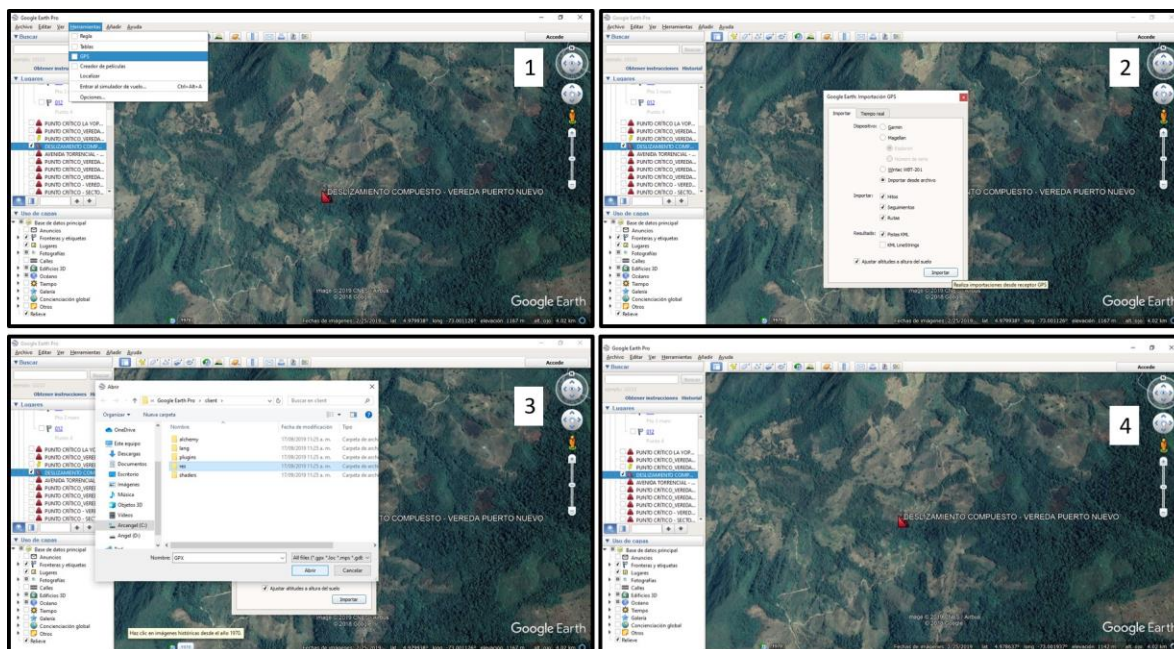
Google Earth Pro
Archivo Editar Ver Herramientas Añadir Ayuda
Buscar
Acceder
Regla
Tablas
GPS
Creador de películas
Localizar
Entrar al simulador de vuelo... Ctrl+Alt+A
Opciones...
Obtener instrucciones Historial
Lugares
PUNTO CRITICO LA VOR...
PUNTO CRITICO VEREDA...
PUNTO CRITICO VEREDA...
DESLIZAMIENTO COMP...
AVENIDA TORRENCIAL...
PUNTO CRITICO VEREDA...
PUNTO CRITICO VEREDA...
PUNTO CRITICO VEREDA...
PUNTO CRITICO - VERED...
PUNTO CRITICO - SECTO...
Uso de capas
Base de datos principal
Anuncios
Fronteras y etiquetas
Lugares
Fotografías
Calles
Edificios 3D
Océano
Tiempo
Galería
Concienciación global
Otros
Relieve
DESLIZAMIENTO COMPUESTO - VEREDA PUERTO NUEVO
Image © 2019 CNES / Airbus
© 2018 Google
Google Earth
1

Google Earth: Importación GPS
Importar Tiempo real
Dispositivo: Garmin Magellan Explorist Número de serie Wintec WBT-201 Importar desde archivo
Importar: Hitos Seguimientos Rutas
Resultado: Puntos KML KML LineStrings
Ajustar altitudes a altura del suelo
Importar
Realiza importaciones desde receptor GPS
DESLIZAMIENTO COMPUESTO - VEREDA PUERTO NUEVO
Google Earth
2

Abrir
Google Earth Pro > client
Buscar en client
Organizar Nueva carpeta
Nombre Fecha de modificación Tipo
alchemy 17/09/2019 11:25 a. m. Carpeta de archivos
lang 17/09/2019 11:25 a. m. Carpeta de archivos
plugins 17/09/2019 11:25 a. m. Carpeta de archivos
res 17/09/2019 11:25 a. m. Carpeta de archivos
shaders 17/09/2019 11:25 a. m. Carpeta de archivos
OneDrive
Este equipo
Descargas
Documentos
Escritorio
Imágenes
Música
Objetos 3D
Vídeos
Arcangel (C:)
Angel (D:)
Nombre: GPX
All files (*.gpx *.loc *.mps *.gdb ...)
Abrir Cancelar
Ajustar altitudes a altura del suelo
Importar
DESLIZAMIENTO COMPUESTO - VEREDA PUERTO NUEVO
Haz clic en imágenes históricas desde el año 1970.
Google Earth
3

DESLIZAMIENTO COMPUESTO - VEREDA PUERTO NUEVO
Image © 2019 CNES / Airbus
© 2018 Google
Google Earth
4